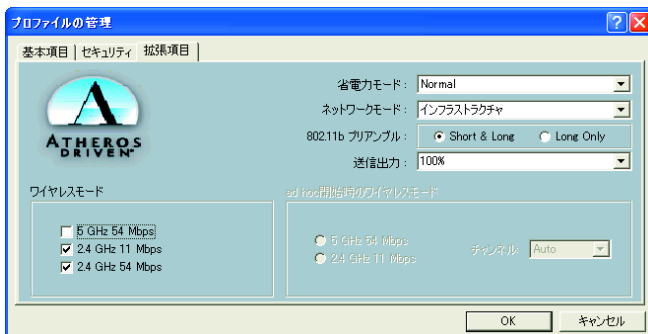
プロファイルの管理

基本項目 | セキュリティ | 拡張項目

ATHEROS DRIVEN

省電力モード： Normal

ネットワークモード： インフラストラクチャ

802.11b プリアンブル： Short & Long Long Only

送信出力： 100%

ワイヤレスモード

5 GHz 54 Mbps
2.4 GHz 11 Mbps
2.4 GHz 54 Mbps

ad hoc開始時のワイヤレスモード

5 GHz 54 Mbps
2.4 GHz 11 Mbps

チャンネル： Auto

OK キャンセル